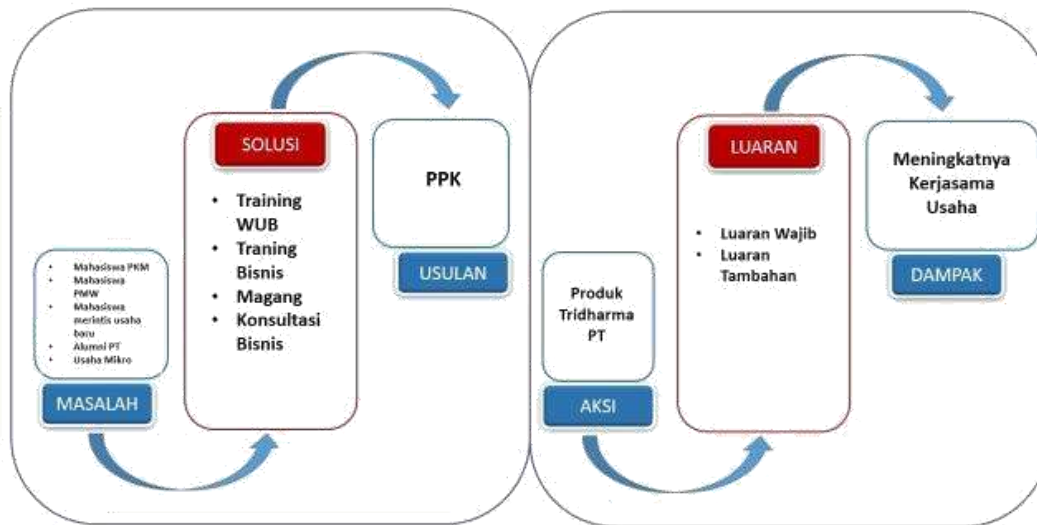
- Mahasiswa PKM
- Mahasiswa PMW
- Mahasiswa merintis usaha baru
- Alumni PT
- Usaha Mikro

MASALAH

SOLUSI

- Training WUB
- Traning Bisnis
- Magang
- Konsultasi Bisnis

PPK

USULAN

Produk Tridharma PT

AKSI

LUARAN

- Luaran Wajib
- Luaran Tambahan

Meningkatnya Kerjasama Usaha

DAMPAK